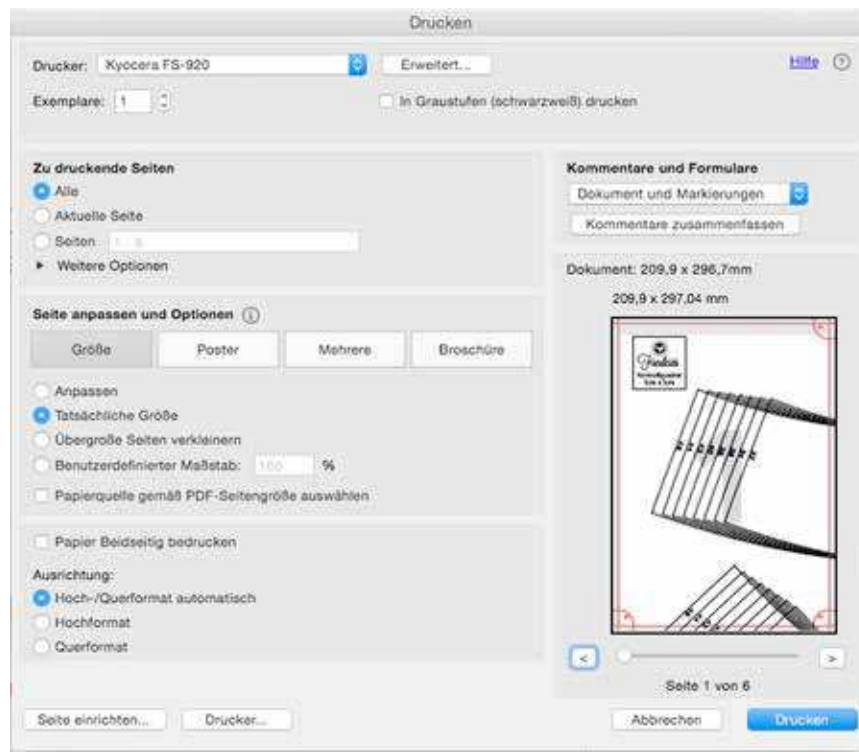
Drucken

Drucker: Kyocera FS-920
Erweitert...
Hilfe ⓘ
Exemplare: 1
In Graustufen (schwarzweiß) drucken

Zu druckende Seiten
Alle
Aktuelle Seite
Seiten 1 - 6
► Weitere Optionen

Seite anpassen und Optionen ⓘ
Größe
Poster
Mehrere
Broschüre
Anpassen
Tatsächliche Größe
Übergroße Seiten verkleinern
Benutzerdefinierter Maßstab: 100 %
Papierquelle gemäß PDF-Seitengröße auswählen

Papier Beidseitig bedrucken
Ausrichtung:
Hoch-/Querformat automatisch
Hochformat
Querformat

Kommentare und Formulare
Dokument und Markierungen
Kommentare zusammenfassen

Dokument: 209,9 x 296,7mm
209,9 x 297,04 mm

Seite 1 von 6

Seite einrichten...
Drucker...
Abbrechen
Drucken